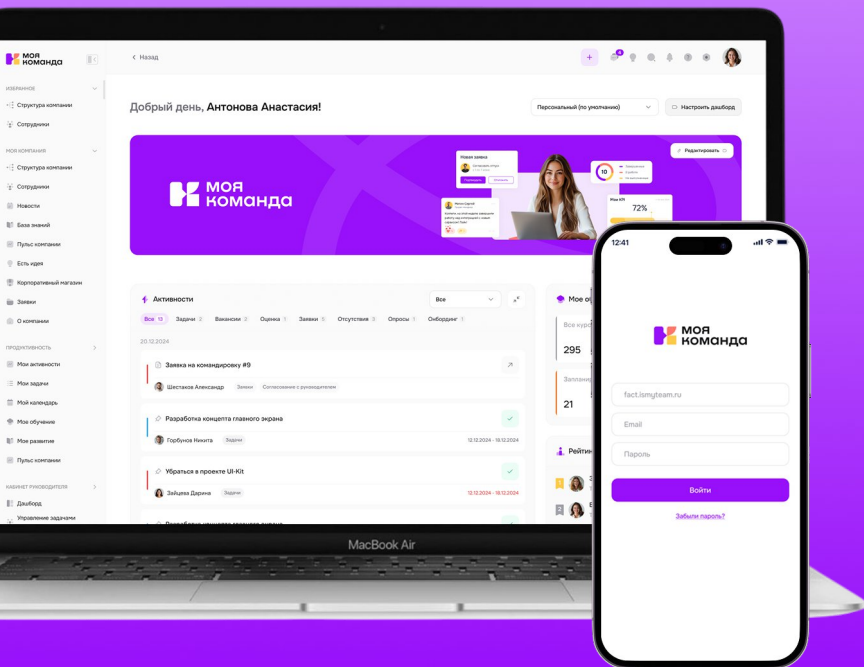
моя команда

ИЗБРАННОЕ
Структура компании
Сотрудники

МОЯ КОМПАНИЯ
Структура компании
Сотрудники
Новости
База знаний
Пульс компании
Есть идея
Корпоративный магазин
Заявки
О компании

ПРОДУКТИВНОСТЬ
Мои активности
Мои задачи
Мой календарь
Мое обучение
Мое развитие
Пульс компании

КАБИНЕТ РУКОВОДИТЕЛЯ
Дашборд
Управление задачами

< Назад

Добрый день, Антонова Анастасия!

Персональный (по умолчанию)
Настроить дашборд

Редактировать

моя команда

Новая заявка
10
72%

Активности
Все
Все 13 Задачи 2 Вакансии 2 Оценка 1 Заявки 5 Отсутствия 3 Опросы 1 Онбординг 1

20.12.2024

Заявка на командировку #9
Шестаков Александр Заявки Согласование с руководителем

Разработка концепта главного экрана
Горбунов Никита Задачи 12.12.2024 - 18.12.2024

Убраться в проекте UI-Kit
Зайцева Дарина Задачи 12.12.2024 - 18.12.2024

Мое о
Все кур
295
21
Рейтин

MacBook Air

12:41

моя команда

fact.ismyteam.ru
Email
Пароль
Войти
Забыли пароль?